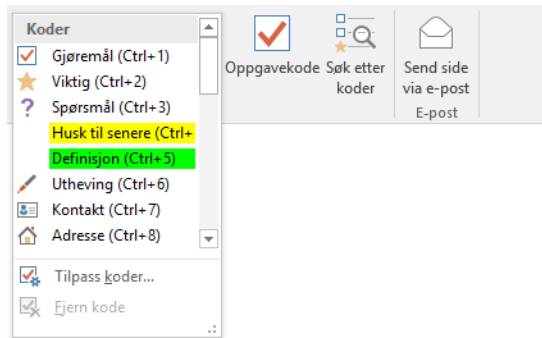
Koder
Gjøremål (Ctrl+1)
Viktig (Ctrl+2)
Spørsmål (Ctrl+3)
Husk til senere (Ctrl+
Definisjon (Ctrl+5)
Utheving (Ctrl+6)
Kontakt (Ctrl+7)
Adresse (Ctrl+8)
Tilpass koder...
Fjern kode

Oppgavekode
Søk etter koder
Send side via e-post
E-post